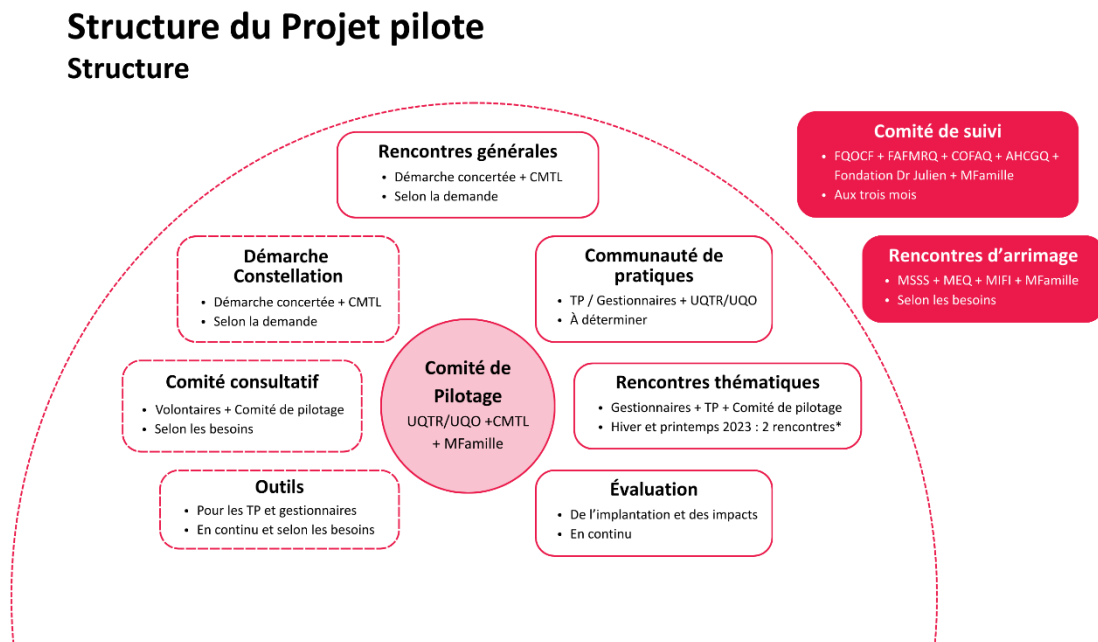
Structure du Projet pilote
Structure

Rencontres générales
- Démarche concertée + CMTL
- Selon la demande

Comité de suivi
- FQOCF + FAFMRQ + COFAQ + AHCGQ + Fondation Dr Julien + MFamille
- Aux trois mois

Rencontres d'arrimage
- MSSS + MEQ + MIFI + MFamille
- Selon les besoins

Démarche Constellation
- Démarche concertée + CMTL
- Selon la demande

Communauté de pratiques
- TP / Gestionnaires + UQTR/UQO
- À déterminer

Comité consultatif
- Volontaires + Comité de pilotage
- Selon les besoins

Comité de Pilotage
UQTR/UQO +CMTL + MFamille

Rencontres thématiques
- Gestionnaires + TP + Comité de pilotage
- Hiver et printemps 2023 : 2 rencontres*

Outils
- Pour les TP et gestionnaires
- En continu et selon les besoins

Évaluation
- De l'implantation et des impacts
- En continu